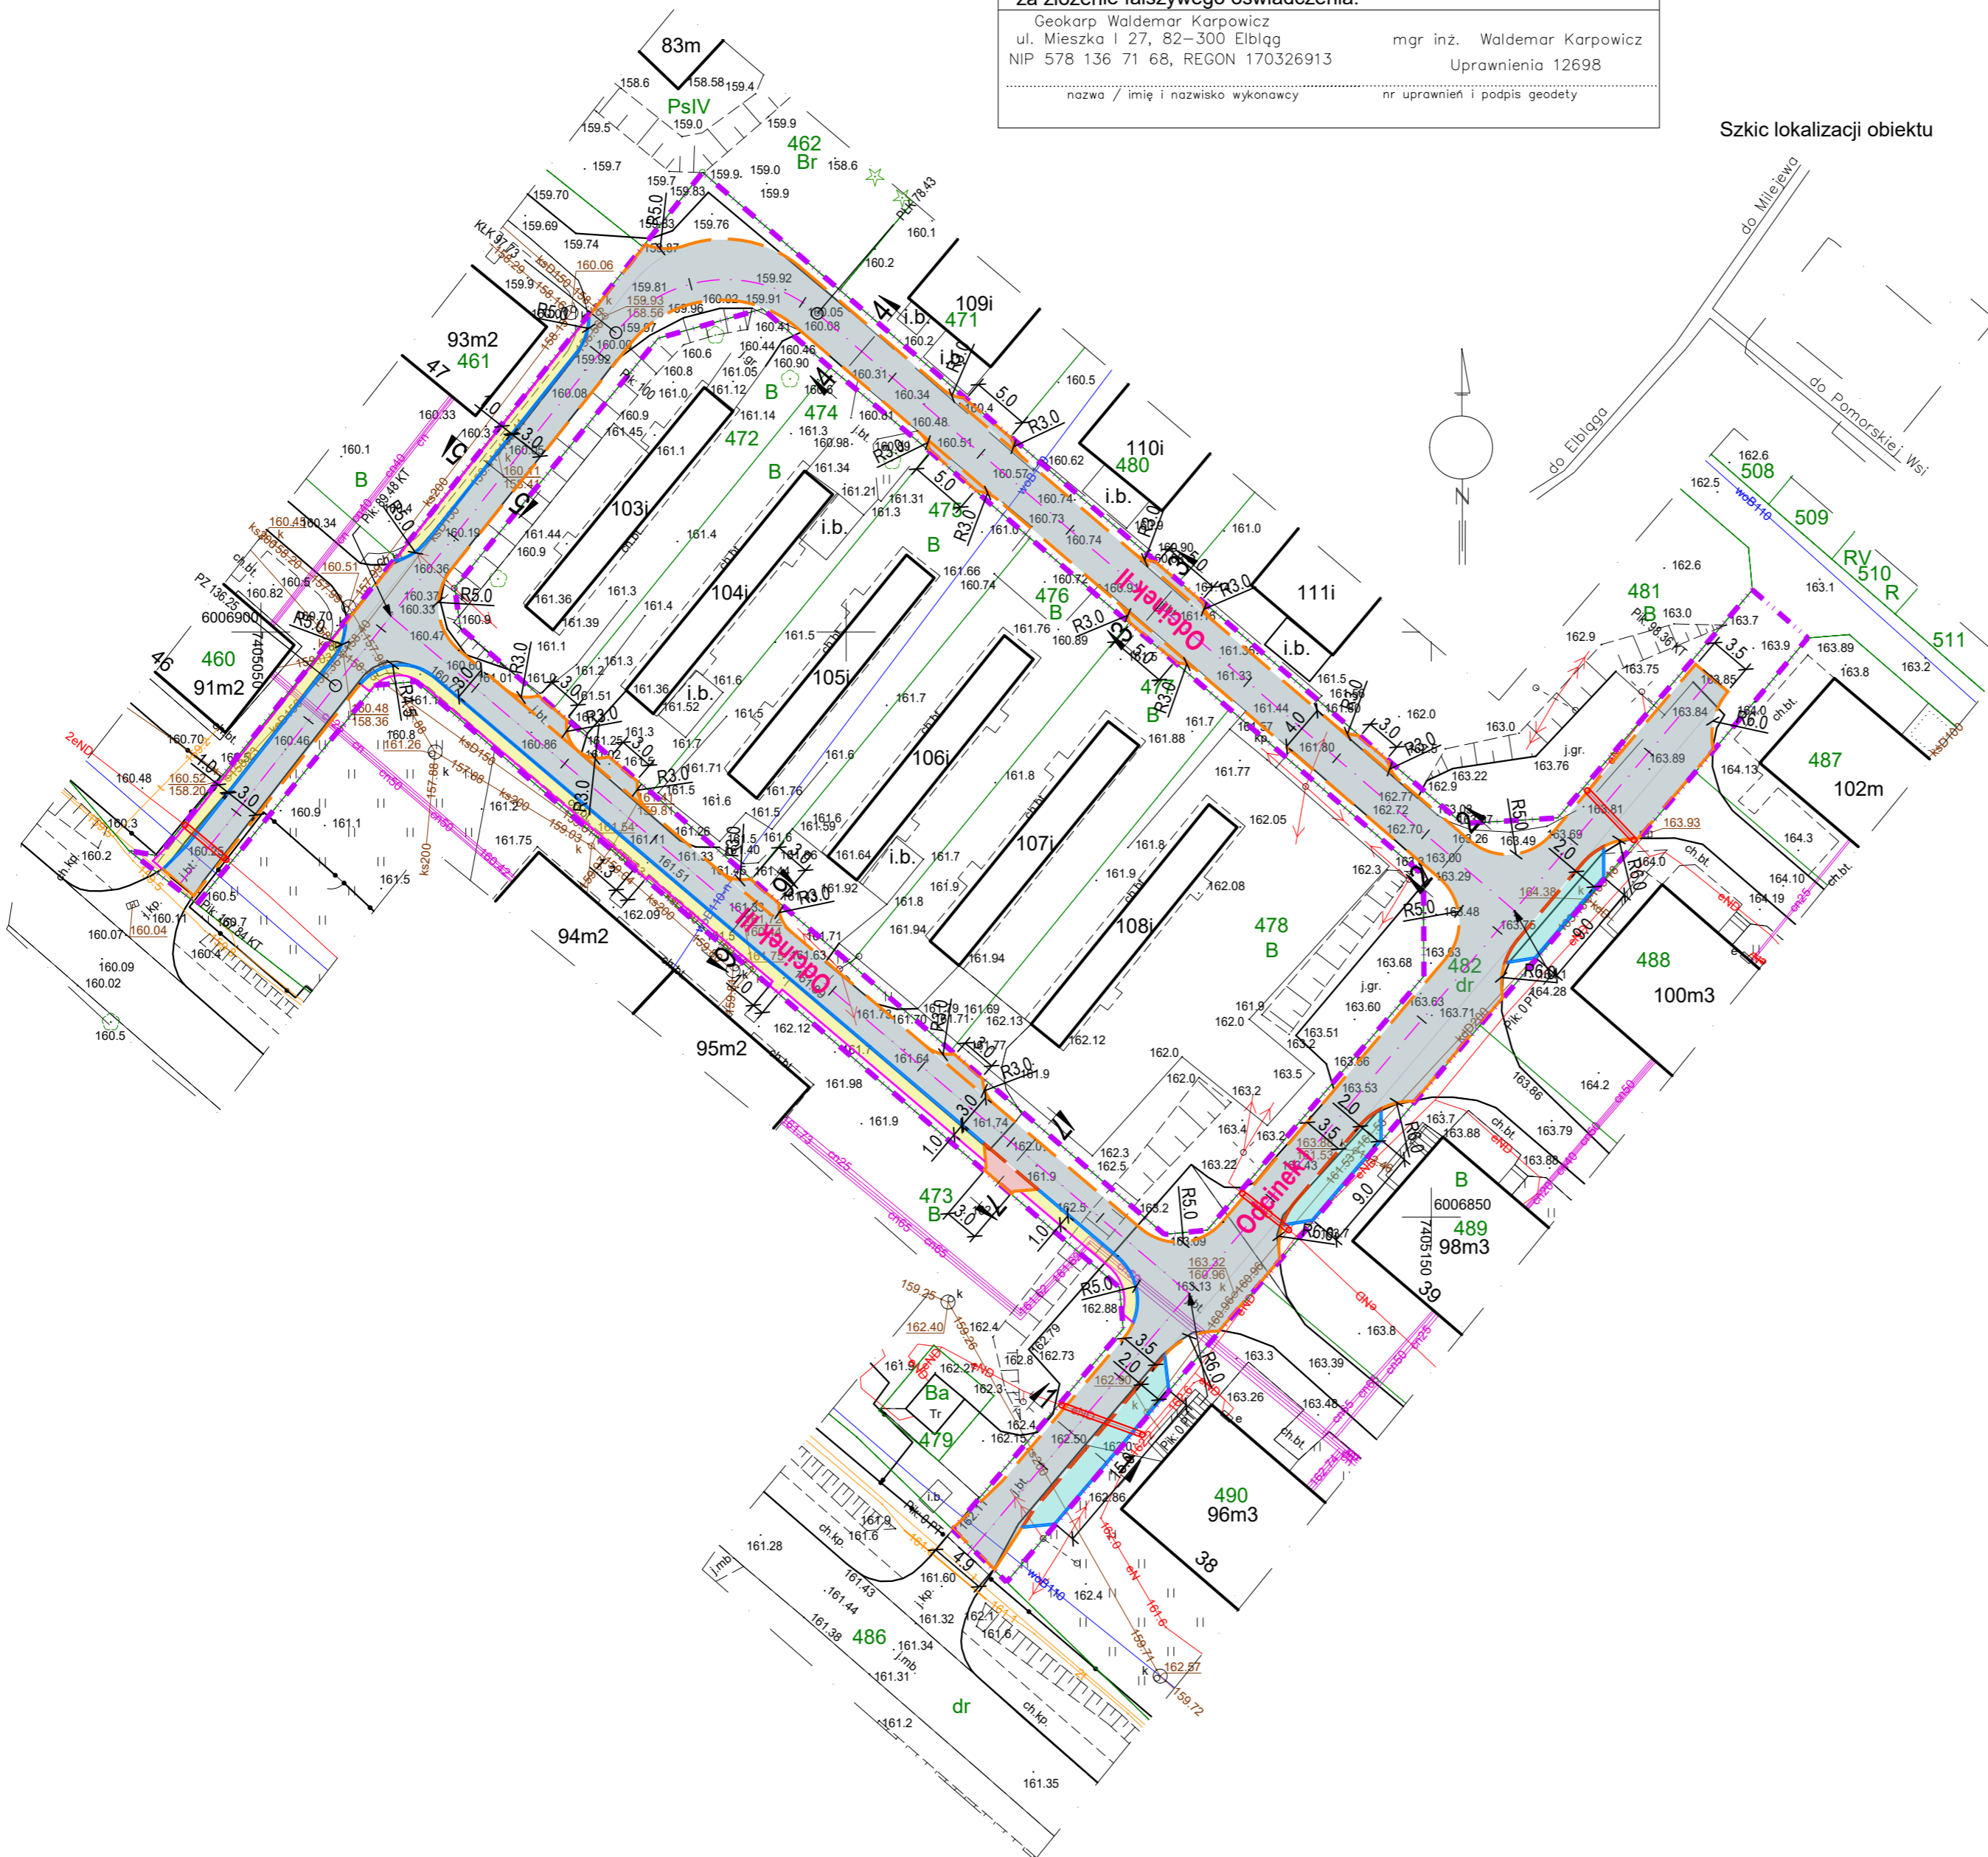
Geokarp Waldemar Karpowicz
ul. Mieszka I 27, 82–300 Elbląg
NIP 578 136 71 68, REGON 170326913

mgr inż. Waldemar Karpowicz
Uprawnienia 12698

nazwa / imię i nazwisko wykonawcy
nr uprawnień i podpis geodety

Szkic lokalizacji obiektu

do Milejewa
do Elbląga
do Pomorskiej Wsi
N

Odcinek I
Odcinek II
Odcinek III

83m
PsIV
462
Br
93m2
461
47
109i
471
474
472
103i
104i
105i
106i
107i
108i
110i
480
111i
475
476
477
473
478
482
dr
481
508
509
510
511
RV
R
487
102m
488
100m3
489
98m3
39
490
96m3
38
479
Ba
Tr
486
dr
460
91m2
46
94m2
95m2
B
i.b.
ch.bt.
j.gr.
6006900
7405050
6006850
7405150